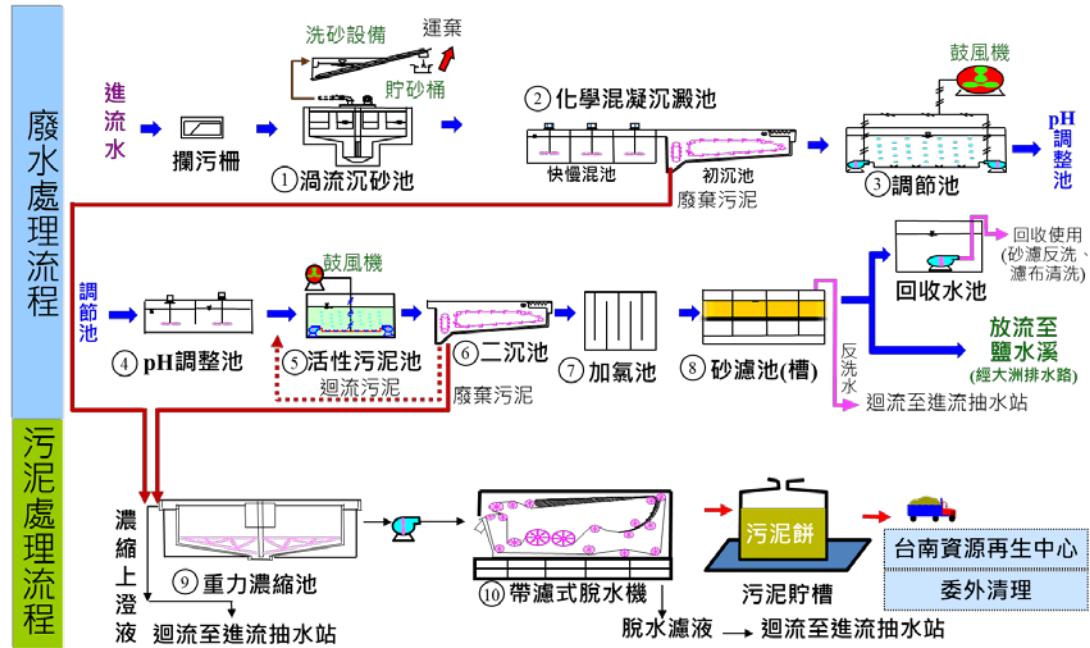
廢水處理流程

進流水

攔污柵

洗砂設備

運棄

貯砂桶

①渦流沉砂池

②化學混凝沉澱池

快慢混池

初沉池

廢棄污泥

鼓風機

③調節池

pH調整池

調節池

④pH調整池

鼓風機

⑤活性污泥池

迴流污泥

⑥二沉池

廢棄污泥

⑦加氯池

⑧砂濾池(槽)

反洗水

迴流至進流抽水站

回收水池

回收使用(砂濾反洗、濾布清洗)

放流至鹽水溪

(經大洲排水路)

污泥處理流程

濃縮上澄液

⑨重力濃縮池

迴流至進流抽水站

⑩帶濾式脫水機

脫水濾液 → 迴流至進流抽水站

污泥餅

污泥貯槽

台南資源再生中心

委外清理